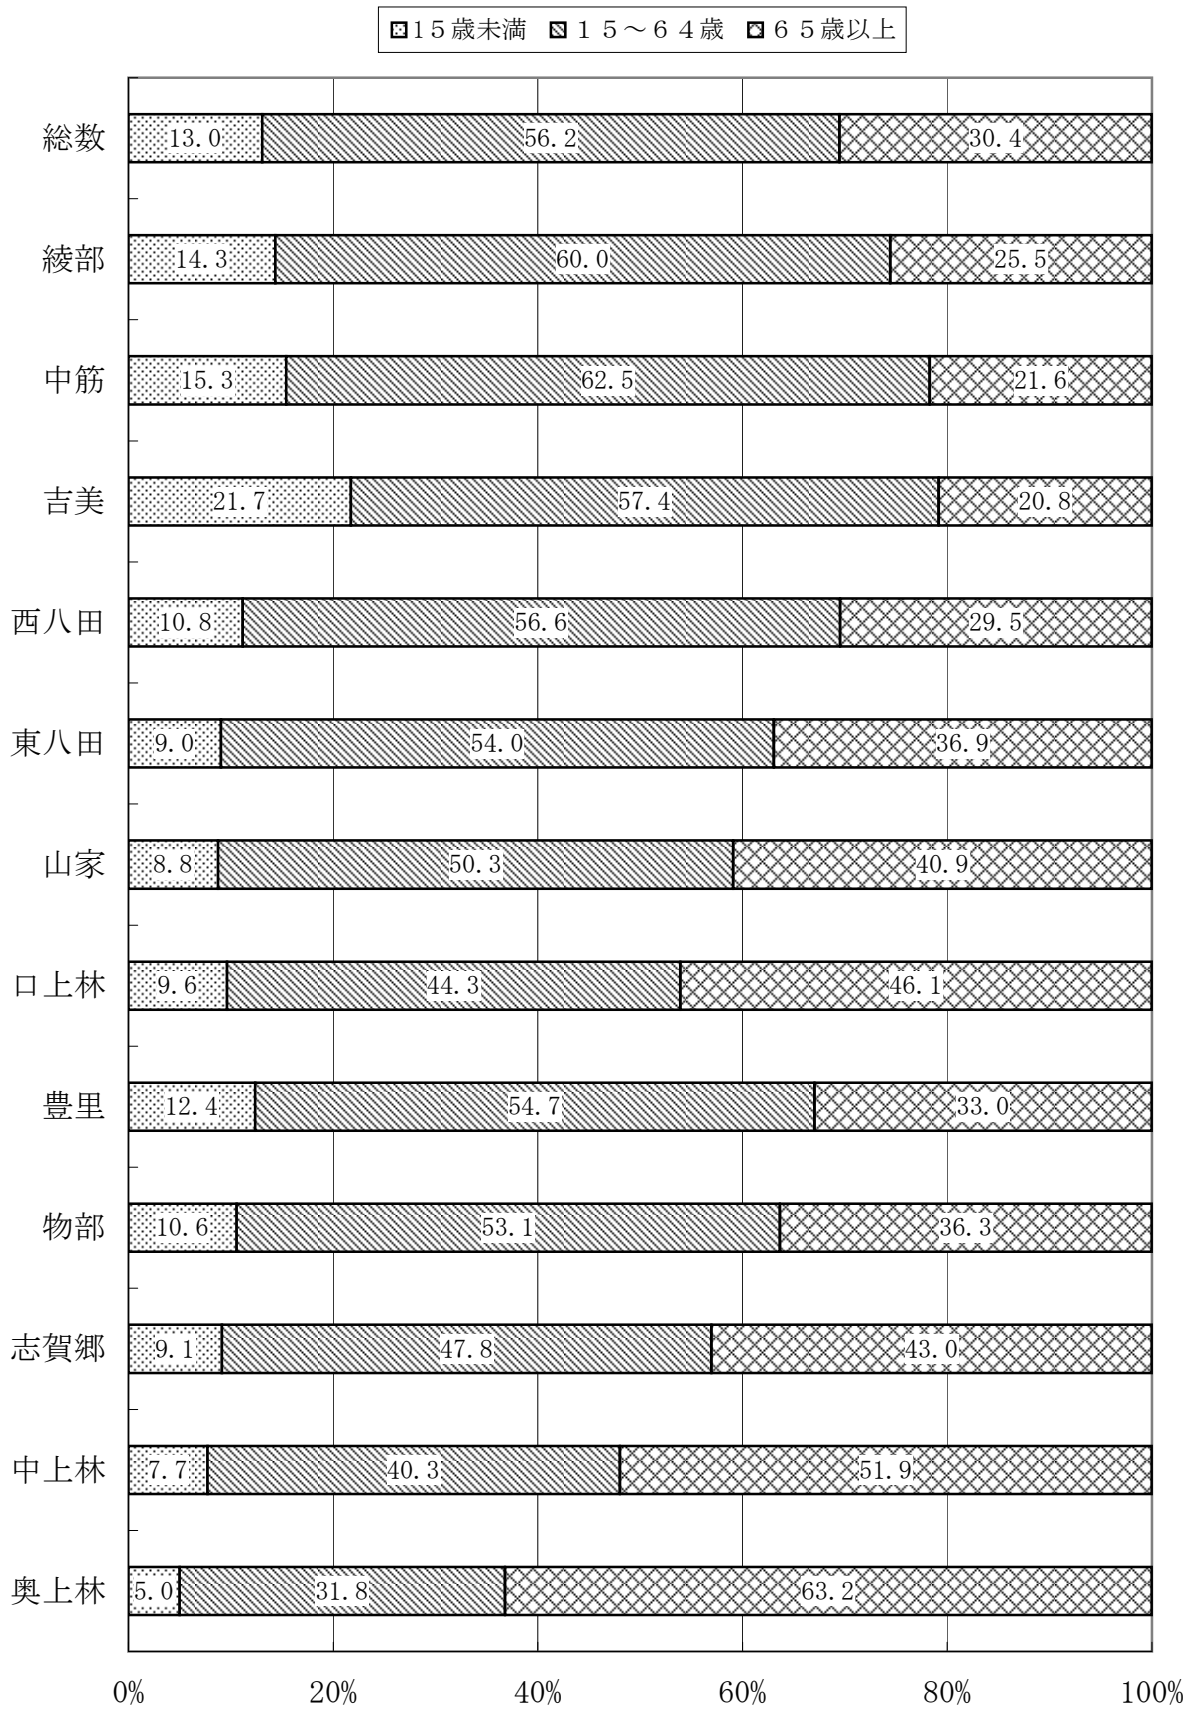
15歳未満 15～64歳 65歳以上

総数 13.0 56.2 30.4
綾部 14.3 60.0 25.5
中筋 15.3 62.5 21.6
吉美 21.7 57.4 20.8
西八田 10.8 56.6 29.5
東八田 9.0 54.0 36.9
山家 8.8 50.3 40.9
口上林 9.6 44.3 46.1
豊里 12.4 54.7 33.0
物部 10.6 53.1 36.3
志賀郷 9.1 47.8 43.0
中上林 7.7 40.3 51.9
奥上林 5.0 31.8 63.2

0% 20% 40% 60% 80% 100%